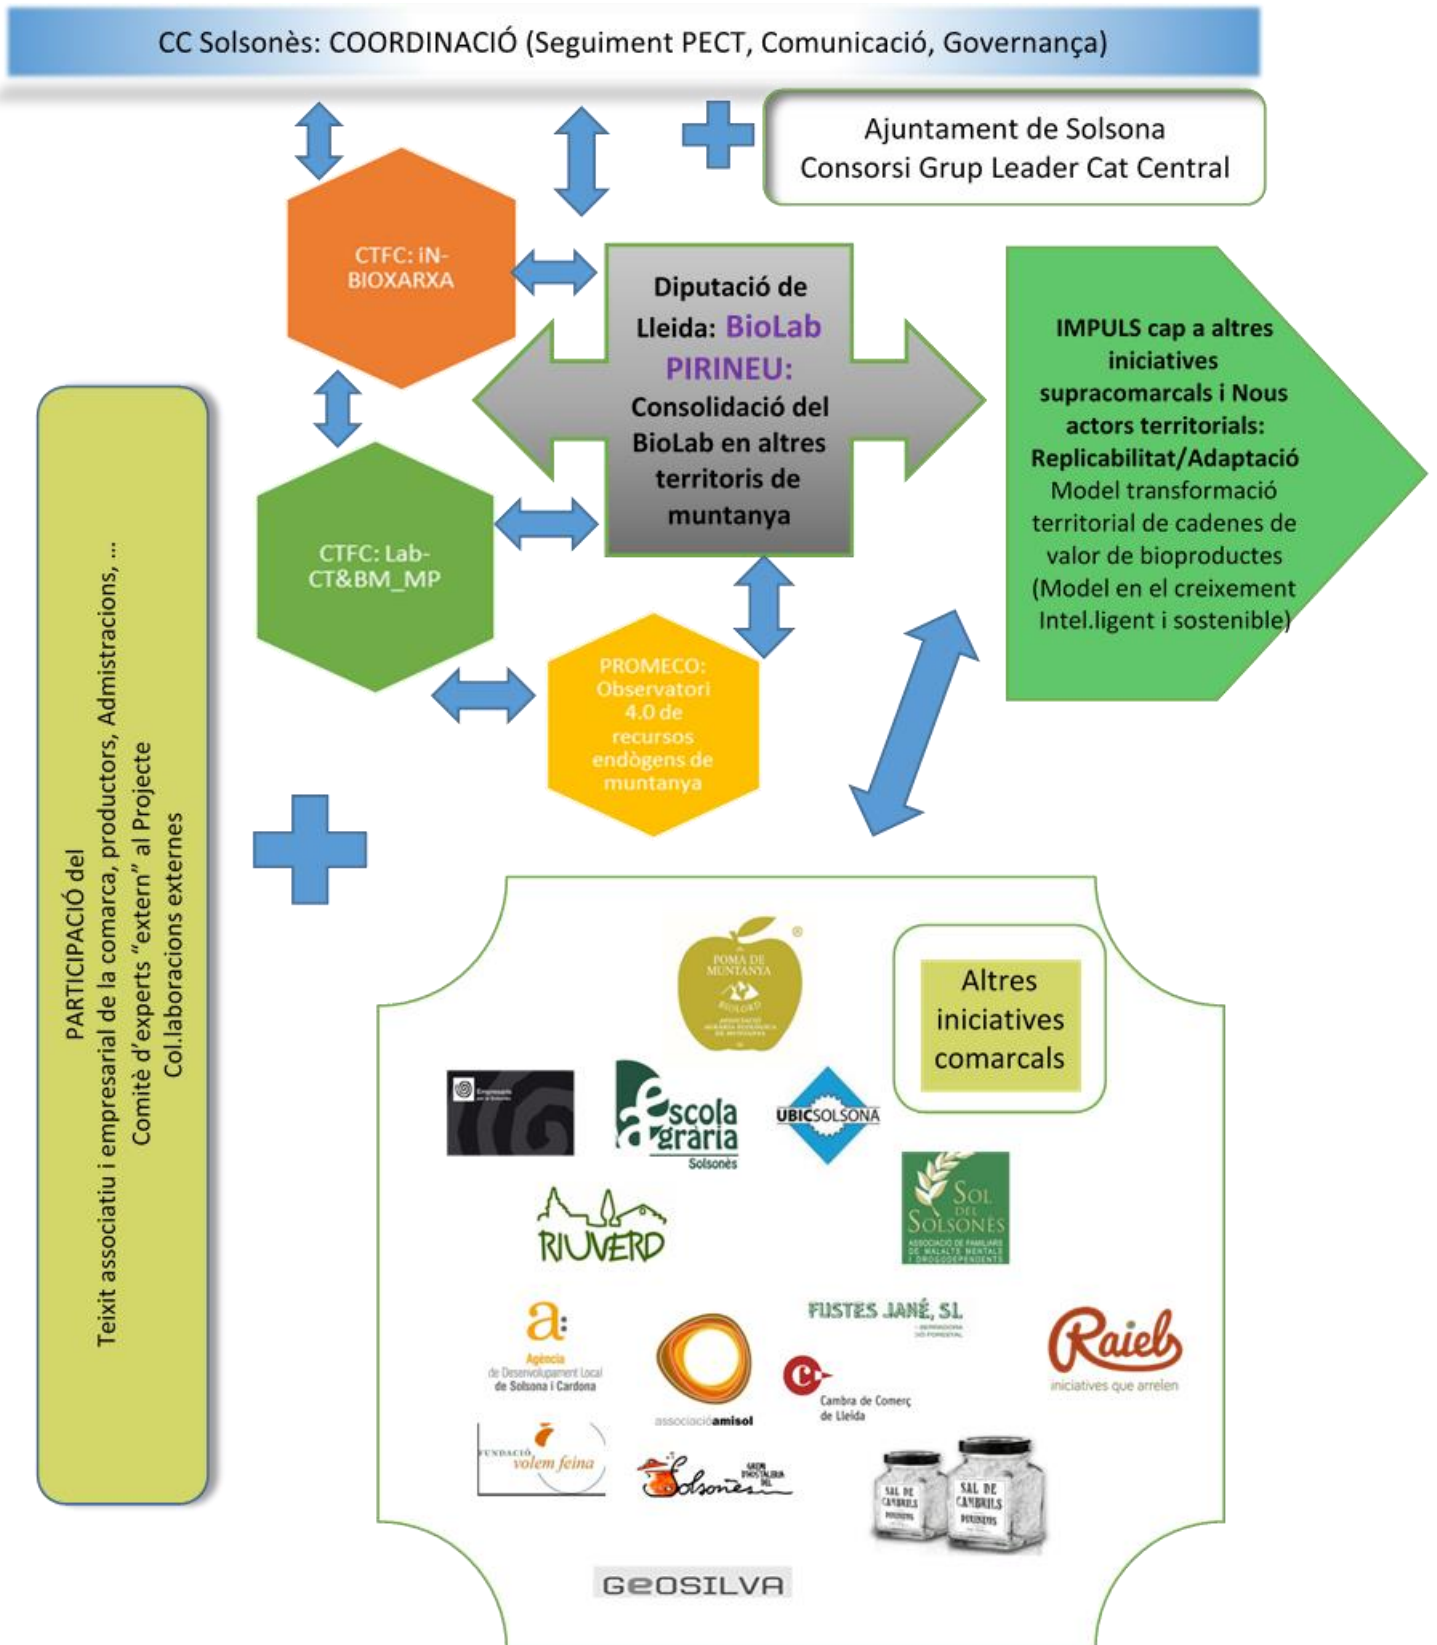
CC Solsonès: COORDINACIÓ (Seguiment PECT, Comunicació, Governança)

Ajuntament de Solsona
Consorsi Grup Leader Cat Central

CTFC: iN-BIOXARXA

Diputació de Lleida: BioLab PIRINEU: Consolidació del BioLab en altres territoris de muntanya

IMPULS cap a altres iniciatives supracomarcals i Nous actors territorials: Replicabilitat/Adaptació
Model transformació territorial de cadenes de valor de bioproductes (Model en el creixement Intel.ligent i sostenible)

CTFC: Lab-CT&BM_MP

PROMECO: Observatori 4.0 de recursos endògens de muntanya

PARTICIPACIÓ del
Teixit associatiu i empresarial de la comarca, productors, Admistracions, ...
Comitè d'experts "extern" al Projecte
Col.laboracions externes

POMA DE MUNTANYA
BIOLORD

Altres iniciatives comarcals

Empresaris del Solsonès

escola agrària Solsonès

UBICSOLSONA

RIUVERD

SOL DEL SOLSONÈS

FUSTES JANÉ, SL

a: Agència de Desenvolupament Local de Solsona i Cardona

associacióamisol

Cambra de Comerç de Lleida

Raiels iniciatives que arrelen

FUNDACIÓ volem feina

Solsonès

SAL DE CAMBRILS

SAL DE CAMBRILS

GEOSILVA